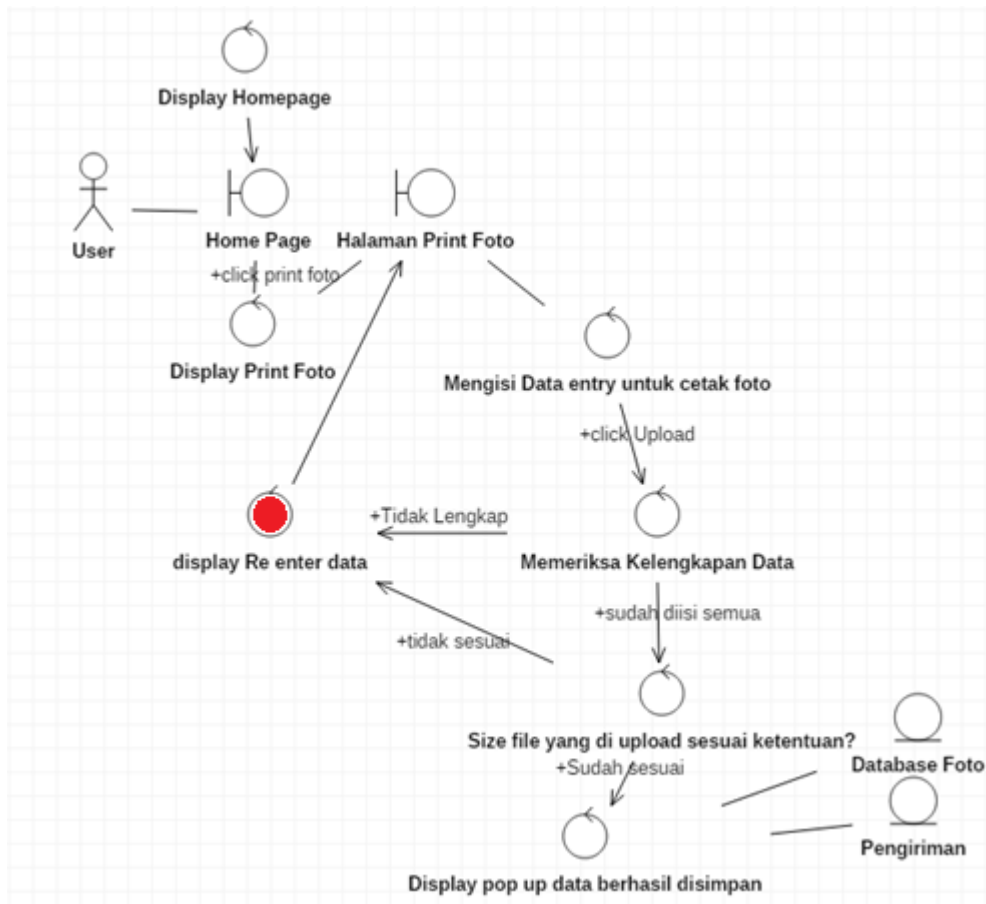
Display Homepage

User

Home Page

Halaman Print Foto

+click print foto

Display Print Foto

Mengisi Data entry untuk cetak foto

+click Upload

display Re enter data

+Tidak Lengkap

Memeriksa Kelengkapan Data

+sudah diisi semua

+tidak sesuai

Size file yang di upload sesuai ketentuan?

+Sudah sesuai

Database Foto

Pengiriman

Display pop up data berhasil disimpan